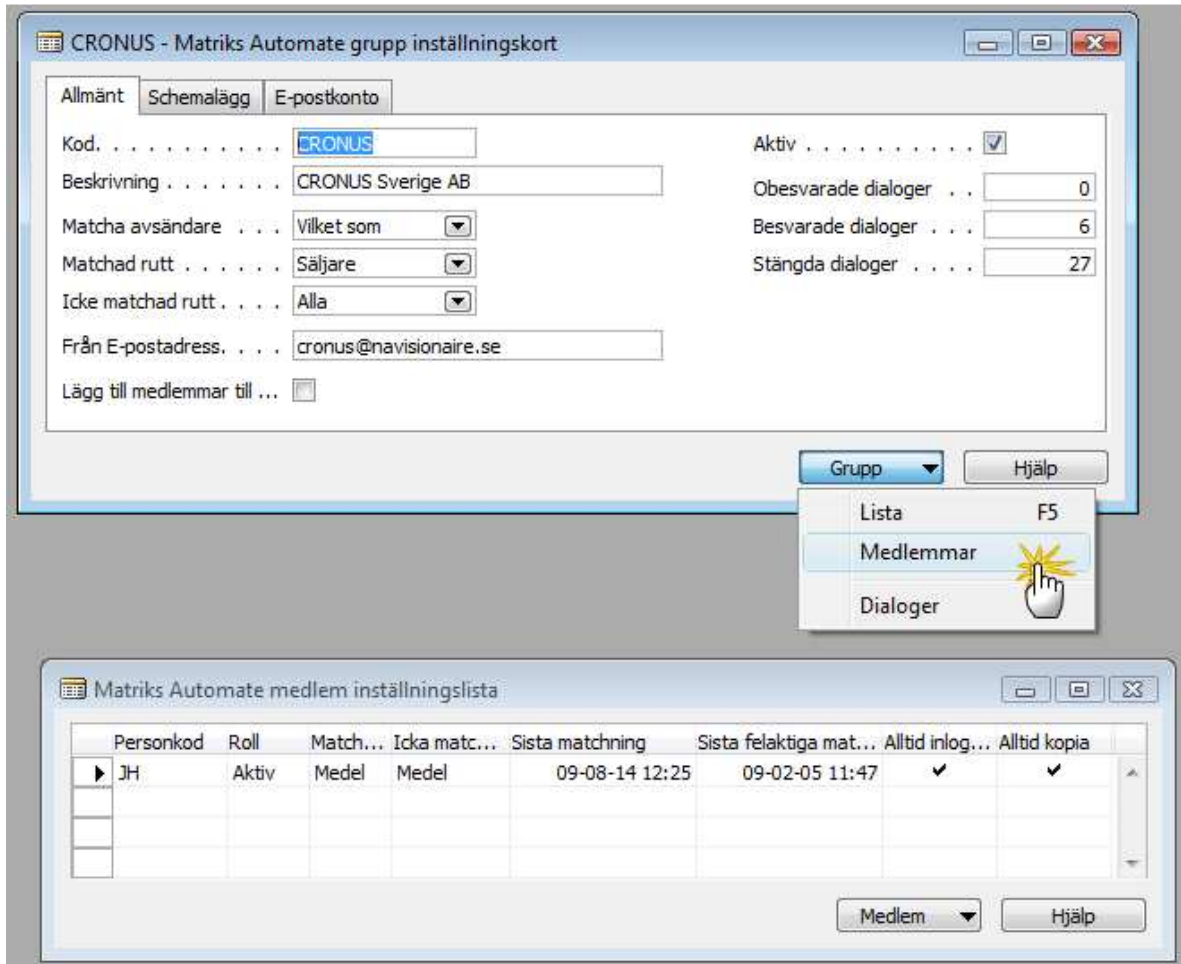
CRONUS - Matriks Automate grupp inställningskort

Allmänt | Schemalägg | E-postkonto

Kod. . . . . . . . . . . CRONUS
Beskrivning . . . . . . . CRONUS Sverige AB
Matcha avsändare . . . Vilket som
Matchad rutt . . . . . . Säljare
Icke matchad rutt . . . . Alla
Från E-postadress. . . . cronus@navisionaire.se
Lägg till medlemmar till ...

Aktiv . . . . . . . . . . ☑
Obesvarade dialoger . . 0
Besvarade dialoger . . . 6
Stängda dialoger . . . . 27

Grupp | Hjälp

Lista F5
Medlemmar
Dialoger

Matriks Automate medlem inställningslista

| Personkod | Roll | Match... | Icka matc... | Sista matchning | Sista felaktiga mat... | Alltid inlog... | Alltid kopia |
|---|---|---|---|---|---|---|---|
| JH | Aktiv | Medel | Medel | 09-08-14 12:25 | 09-02-05 11:47 | ✔ | ✔ |

Medlem | Hjälp